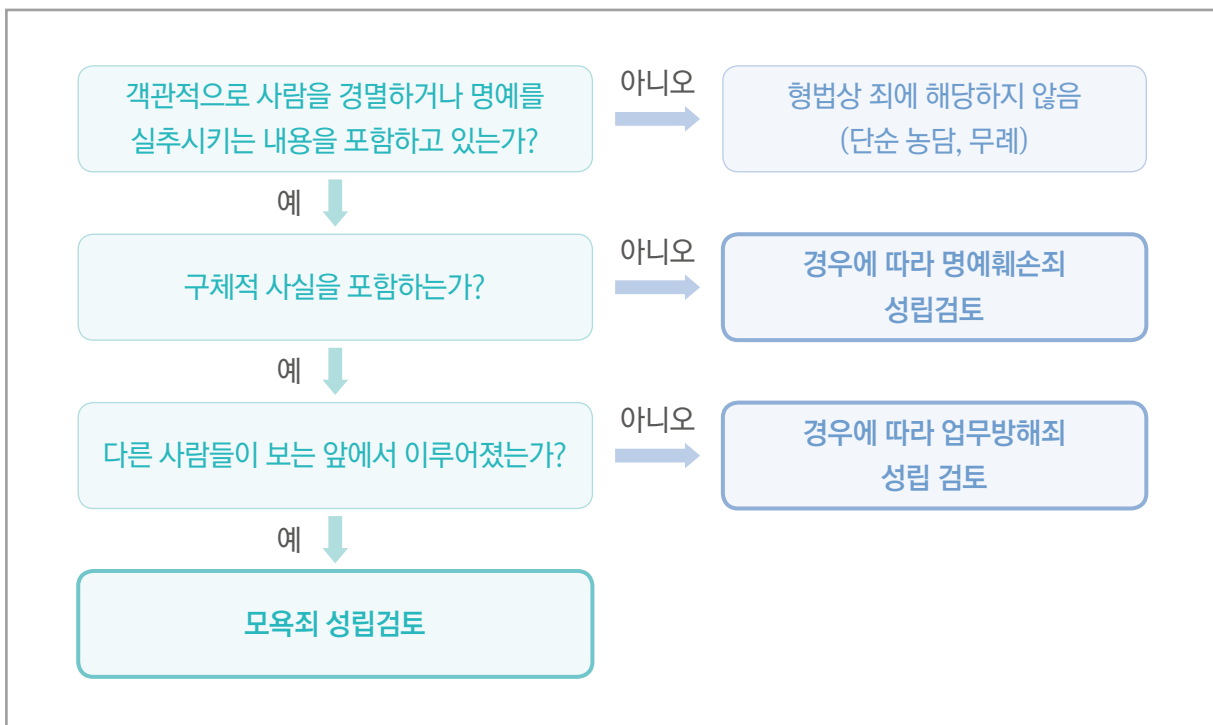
객관적으로 사람을 경멸하거나 명예를 실추시키는 내용을 포함하고 있는가?

아니오

형법상 죄에 해당하지 않음 (단순 농담, 무례)

예

구체적 사실을 포함하는가?

아니오

경우에 따라 명예훼손죄 성립검토

예

다른 사람들이 보는 앞에서 이루어졌는가?

아니오

경우에 따라 업무방해죄 성립 검토

예

모욕죄 성립검토